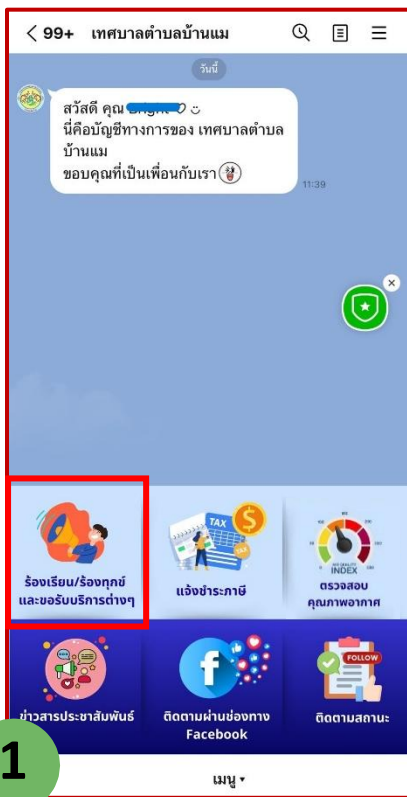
< 99+ เทศบาลตำบลบ้านแม

วันนี้

สวัสดี คุณ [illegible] 
นี่คือบัญชีทางการของ เทศบาลตำบลบ้านแม
ขอบคุณที่เป็นเพื่อนกับเรา

11:39

TAX

INDEX

ร้องเรียน/ร้องทุกข์และขอรับบริการต่างๆ

แจ้งชำระภาษี

ตรวจสอบคุณภาพอากาศ

FOLLOW

ข่าวสารประชาสัมพันธ์

ติดตามผ่านช่องทาง Facebook

ติดตามสถานะ

1

เมนู ▾